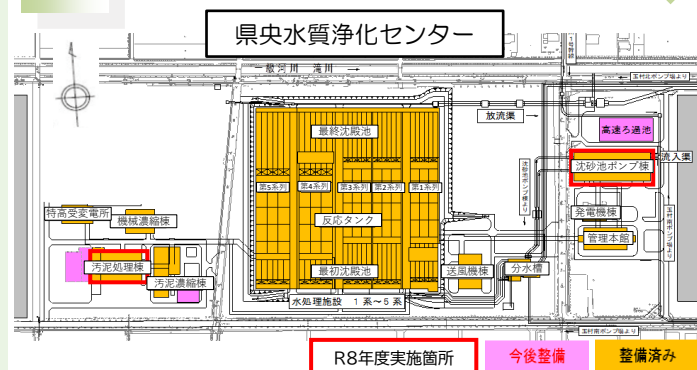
県央水質浄化センター

一級河川 滝川

玉村北ポンプ場より

放流渠

高速ろ過池

沈砂池ポンプ棟

流入渠

最終沈殿池

第5系列 第4系列 第3系列 第2系列 第1系列

反応タンク

最初沈殿池

水処理施設 1系～5系

特高受変電所

機械濃縮棟

汚泥処理棟

汚泥濃縮棟

送風機棟

分水槽

発電機棟

管理本館

玉村南ポンプ場より

R8年度実施箇所

今後整備

整備済み